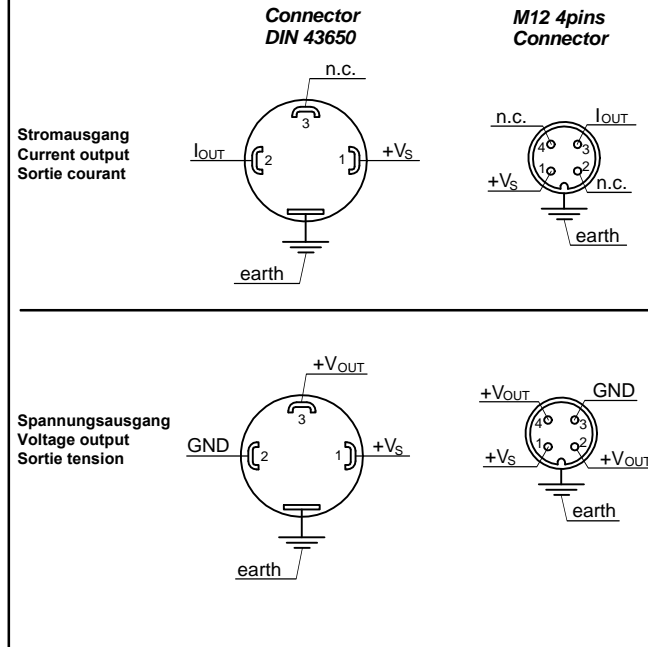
Connector DIN 43650

M12 4pins Connector

Stromausgang
Current output
Sortie courant

n.c.
3
$I_{OUT}$
2
1
$+V_S$
earth

n.c.
$I_{OUT}$
4
3
$+V_S$
1
2
n.c.
earth

Spannungsausgang
Voltage output
Sortie tension

$+V_{OUT}$
3
GND
2
1
$+V_S$
earth

$+V_{OUT}$
GND
4
3
$+V_S$
1
2
$+V_{OUT}$
earth